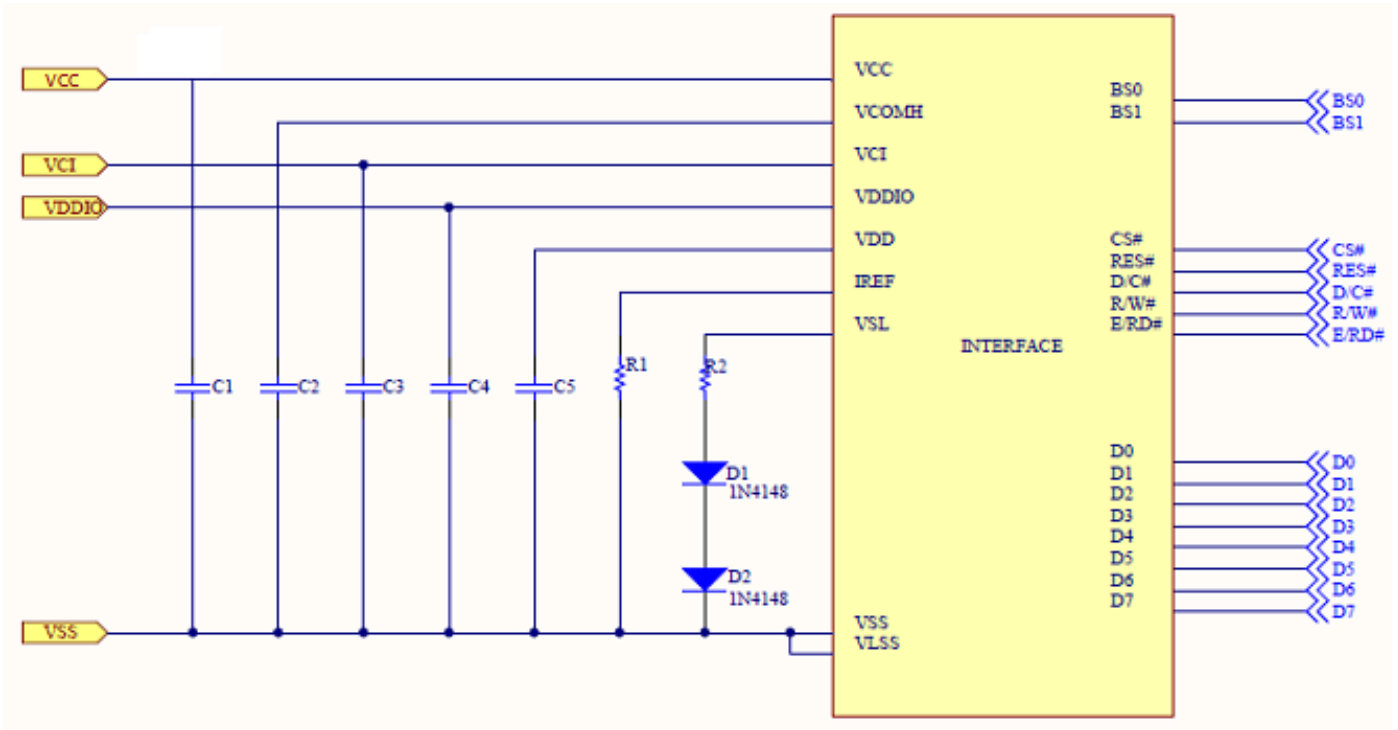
VCC
VCI
VDDIO
VSS

C1
C2
C3
C4
C5
R1
R2
D1
1N4148
D2
1N4148

VCC
VCOMH
VCI
VDDIO
VDD
IREF
VSL
INTERFACE
VSS
VLSS

BS0
BS1
CS#
RES#
D/C#
R/W#
E/RD#
D0
D1
D2
D3
D4
D5
D6
D7

BS0
BS1
CS#
RES#
D/C#
R/W#
E/RD#
D0
D1
D2
D3
D4
D5
D6
D7